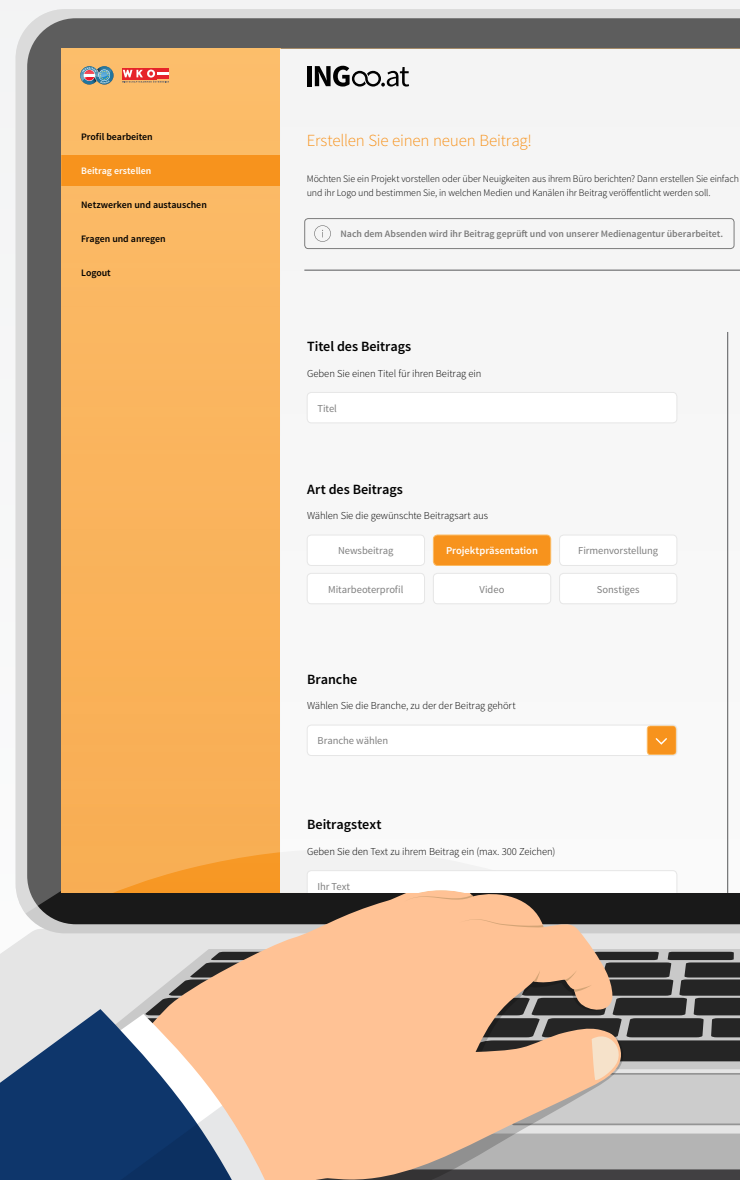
WKO

INGoo.at

Profil bearbeiten
Beitrag erstellen
Netzwerken und austauschen
Fragen und anregen
Logout

Erstellen Sie einen neuen Beitrag!

Möchten Sie ein Projekt vorstellen oder über Neuigkeiten aus ihrem Büro berichten? Dann erstellen Sie einfach und ihr Logo und bestimmen Sie, in welchen Medien und Kanälen ihr Beitrag veröffentlicht werden soll.

Nach dem Absenden wird ihr Beitrag geprüft und von unserer Medienagentur überarbeitet.

Titel des Beitrags
Geben Sie einen Titel für ihren Beitrag ein
Titel

Art des Beitrags
Wählen Sie die gewünschte Beitragsart aus
Newsbeitrag
Projektpräsentation
Firmenvorstellung
Mitarbeoterprofil
Video
Sonstiges

Branche
Wählen Sie die Branche, zu der der Beitrag gehört
Branche wählen

Beitragstext
Geben Sie den Text zu ihrem Beitrag ein (max. 300 Zeichen)
Ihr Text